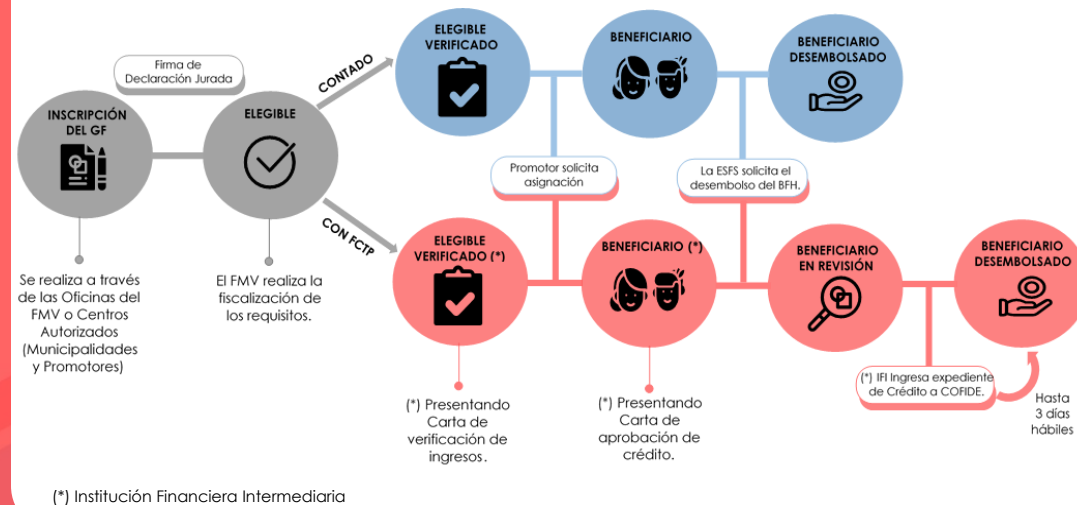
INSCRIPCIÓN DEL GF

Firma de Declaración Jurada

ELEGIBLE

CONTADO

CON FCTP

ELEGIBLE VERIFICADO

BENEFICIARIO

BENEFICIARIO DESEMBOLSADO

Promotor solicita asignación

La ESFS solicita el desembolso del BFH.

ELEGIBLE VERIFICADO (*)

BENEFICIARIO (*)

BENEFICIARIO EN REVISIÓN

BENEFICIARIO DESEMBOLSADO

Se realiza a través de las Oficinas del FMV o Centros Autorizados (Municipalidades y Promotores)

El FMV realiza la fiscalización de los requisitos.

(*) Presentando Carta de verificación de ingresos.

(*) Presentando Carta de aprobación de crédito.

(*) IFI Ingresa expediente de Crédito a COFIDE.

Hasta 3 días hábiles

(*) Institución Financiera Intermediaria